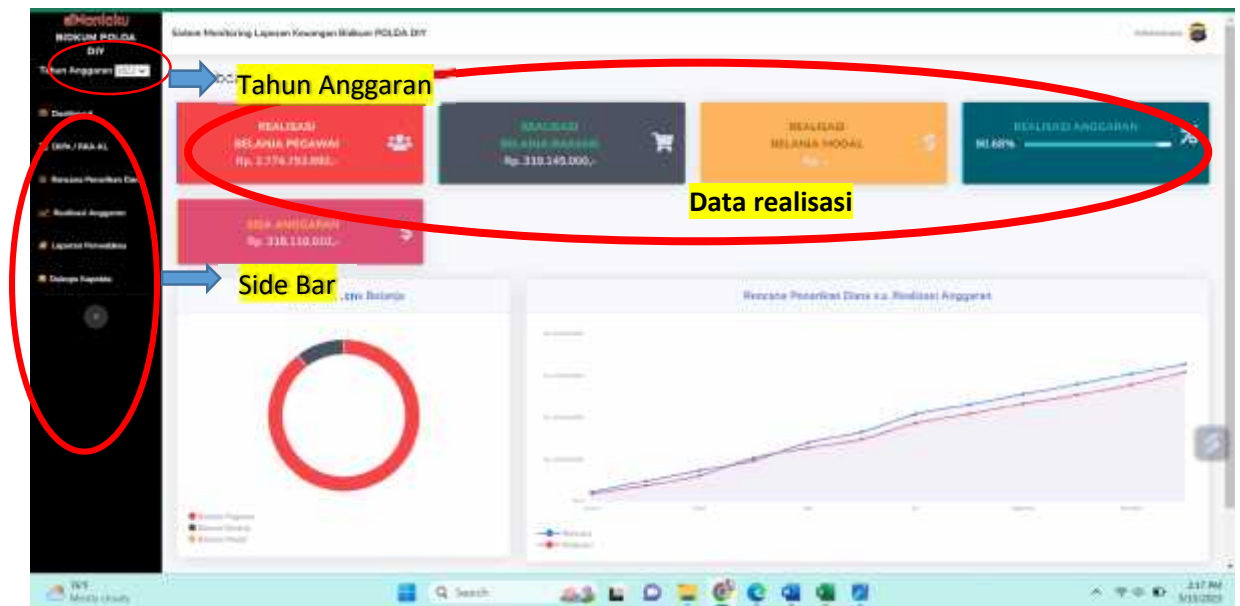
eMoniku
BIDKUM POLDA DIY
Tahun Anggaran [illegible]

Dashboard
DIPA / RKA-KL
Rencana Penarikan Dan
Realisasi Anggaran
Laporan Perwabku
Dukops Kapolda

Sistem Monitoring Laporan Keuangan Bidkum POLDA DIY

Tahun Anggaran

REALISASI BELANJA PEGAWAI Rp. 2.774.753.000,-

REALISASI BELANJA BARANG Rp. 318.145.000,-

REALISASI BELANJA MODAL Rp. -

REALISASI ANGGARAN 90.68%

SISA ANGGARAN Rp. 318.110.000,-

Data realisasi

Side Bar

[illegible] Belanja

Rencana Penarikan Dana s.d. Realisasi Anggaran

Belanja Pegawai
Belanja Barang
Belanja Modal

Rencana
Realisasi

Search

2:17 PM
5/15/2023